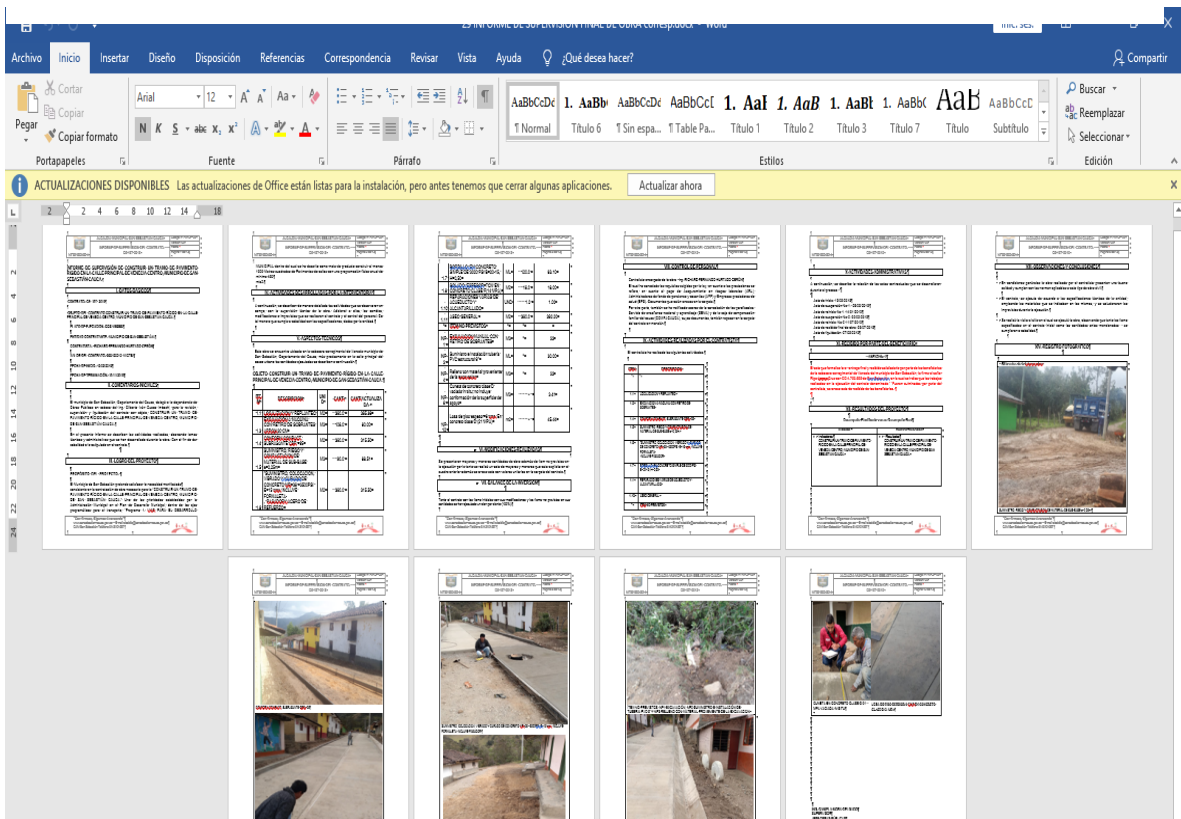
23 INFORME DE SUPERVISION FINAL DE OBRA corresp.docx - Word

Iniciar ses.

Archivo Inicio Insertar Diseño Disposición Referencias Correspondencia Revisar Vista Ayuda ¿Qué desea hacer? Compartir

Cortar
Copiar
Pegar
Copiar formato
Portapapeles

Arial 12 A A Aa
N K S abc $x_2$ $x^2$ A A
Fuente

Párrafo

AaBbCcDc ¶ Normal
1. AaBb Título 6
AaBbCcDc ¶ Sin espa...
AaBbCcI ¶ Table Pa...
1. AaI Título 1
1. AaB Título 2
1. AaBl Título 3
1. AaBb( Título 7
AaB Título
AaBbCcD Subtítulo
Estilos

Buscar
Reemplazar
Seleccionar
Edición

ACTUALIZACIONES DISPONIBLES Las actualizaciones de Office están listas para la instalación, pero antes tenemos que cerrar algunas aplicaciones. Actualizar ahora

L 2 2 4 6 8 10 12 14 18

INFORME DE SUPERVISIÓN CONSTRUIR UN TRAMO DE PAVIMENTO RÍGIDO EN LA CALLE PRINCIPAL DE VENECIA CENTRO, MUNICIPIO DE SAN SEBASTIÁN CAUCA

I. DATOS GENERALES

II. CONTRATISTAS INICIALES

III. LOGROS DEL PROYECTO

IV. ASPECTOS TÉCNICOS

VI. INVERSIÓN Y DESEMBOLSOS

VII. BALANCE DE LA INVERSIÓN

VIII. CONTROL DE RIESGOS

IX. ACTIVIDADES ADMINISTRATIVAS

XII. CONCLUSIONES Y RECOMENDACIONES

XIII. REGISTRO FOTOGRÁFICO

XI. RECOLECCIÓN DEL PROYECTO